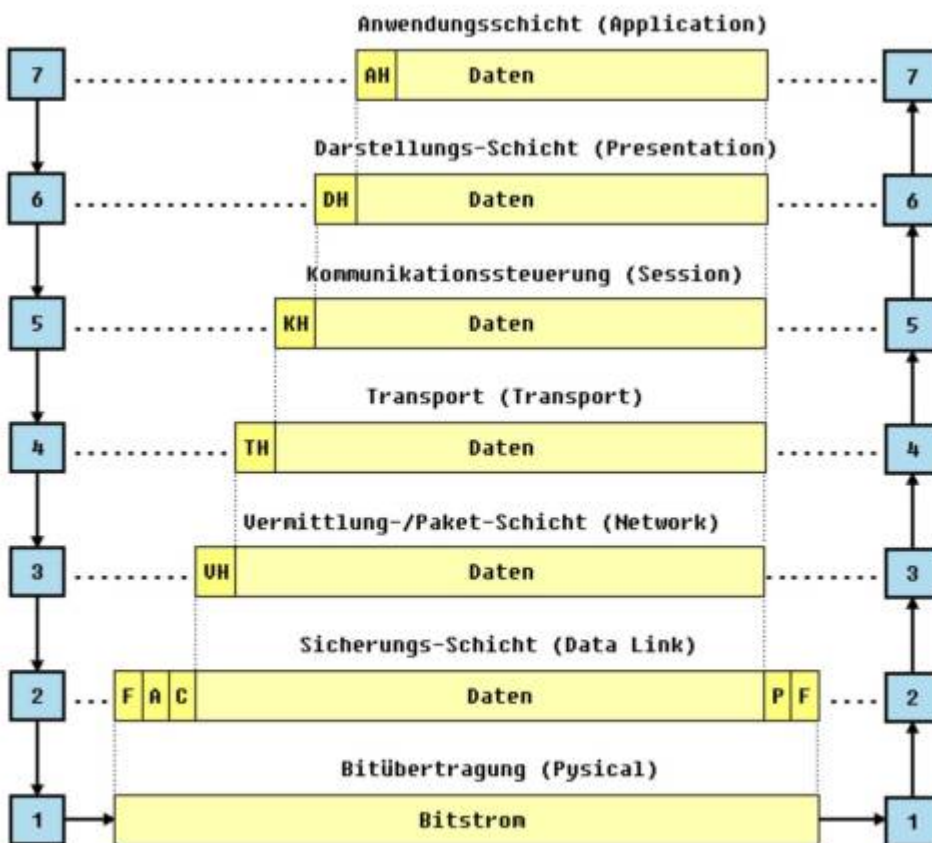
Anwendungsschicht (Application)

7 AH Daten 7

Darstellungs-Schicht (Presentation)

6 DH Daten 6

Kommunikationssteuerung (Session)

5 KH Daten 5

Transport (Transport)

4 TH Daten 4

Vermittlung-/Paket-Schicht (Network)

3 VH Daten 3

Sicherungs-Schicht (Data Link)

2 F A C Daten P F 2

Bitübertragung (Pysical)

1 Bitstrom 1